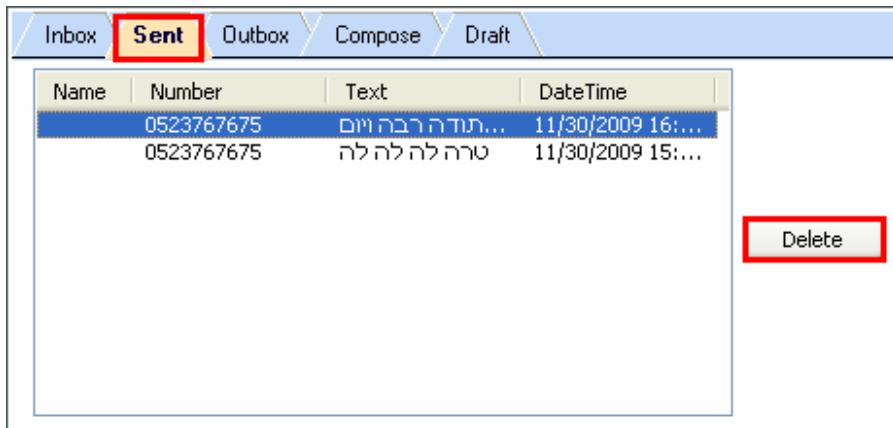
Inbox | Sent | Outbox | Compose | Draft

| Name | Number | Text | DateTime |
|---|---|---|---|
| | 0523767675 | תודה רבה ויום... | 11/30/2009 16:... |
| | 0523767675 | טרה לה לה לה | 11/30/2009 15:... |

Delete